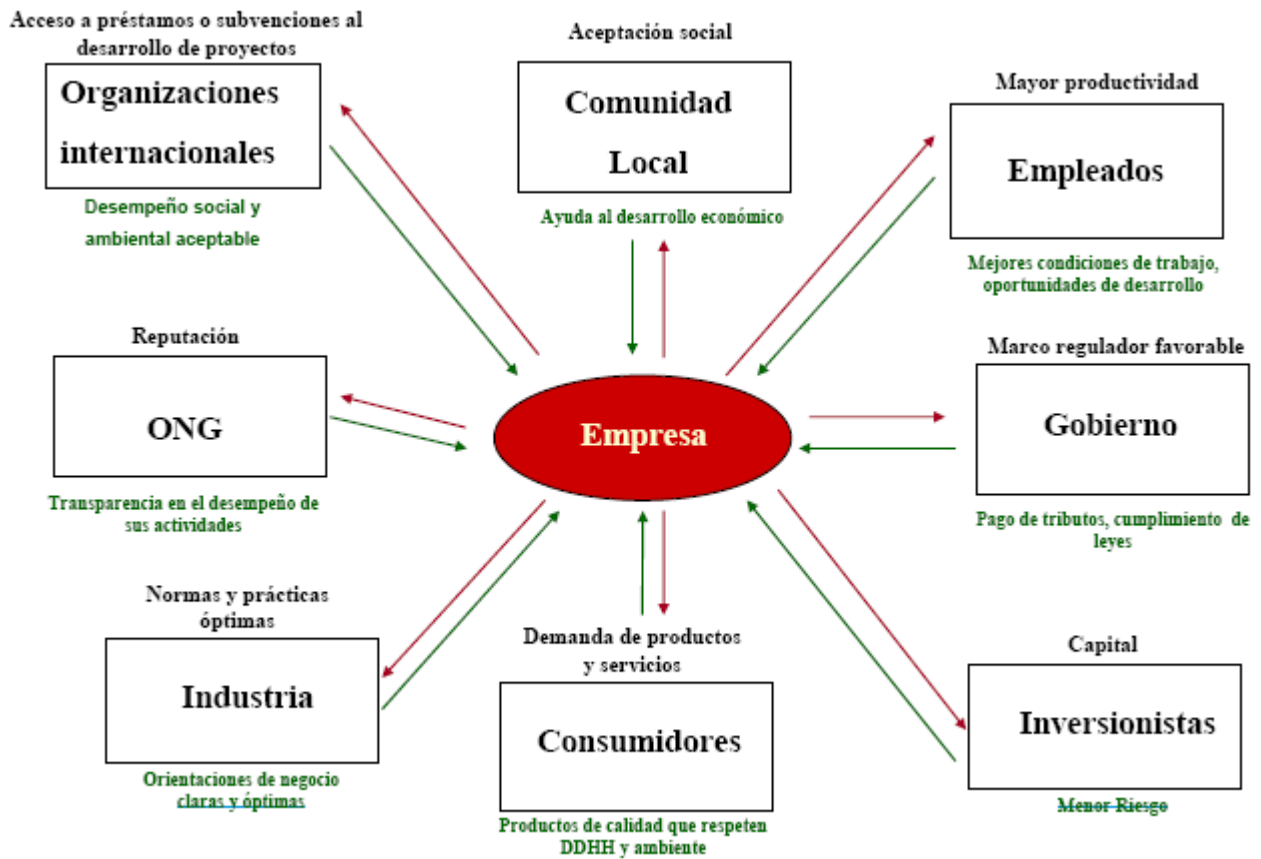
Acceso a préstamos o subvenciones al desarrollo de proyectos

Organizaciones internacionales

Desempeño social y ambiental aceptable

Aceptación social

Comunidad Local

Ayuda al desarrollo económico

Mayor productividad

Empleados

Mejores condiciones de trabajo, oportunidades de desarrollo

Reputación

ONG

Transparencia en el desempeño de sus actividades

Empresa

Marco regulador favorable

Gobierno

Pago de tributos, cumplimiento de leyes

Normas y prácticas óptimas

Industria

Orientaciones de negocio claras y óptimas

Demanda de productos y servicios

Consumidores

Productos de calidad que respeten DDHH y ambiente

Capital

Inversionistas

Menor Riesgo